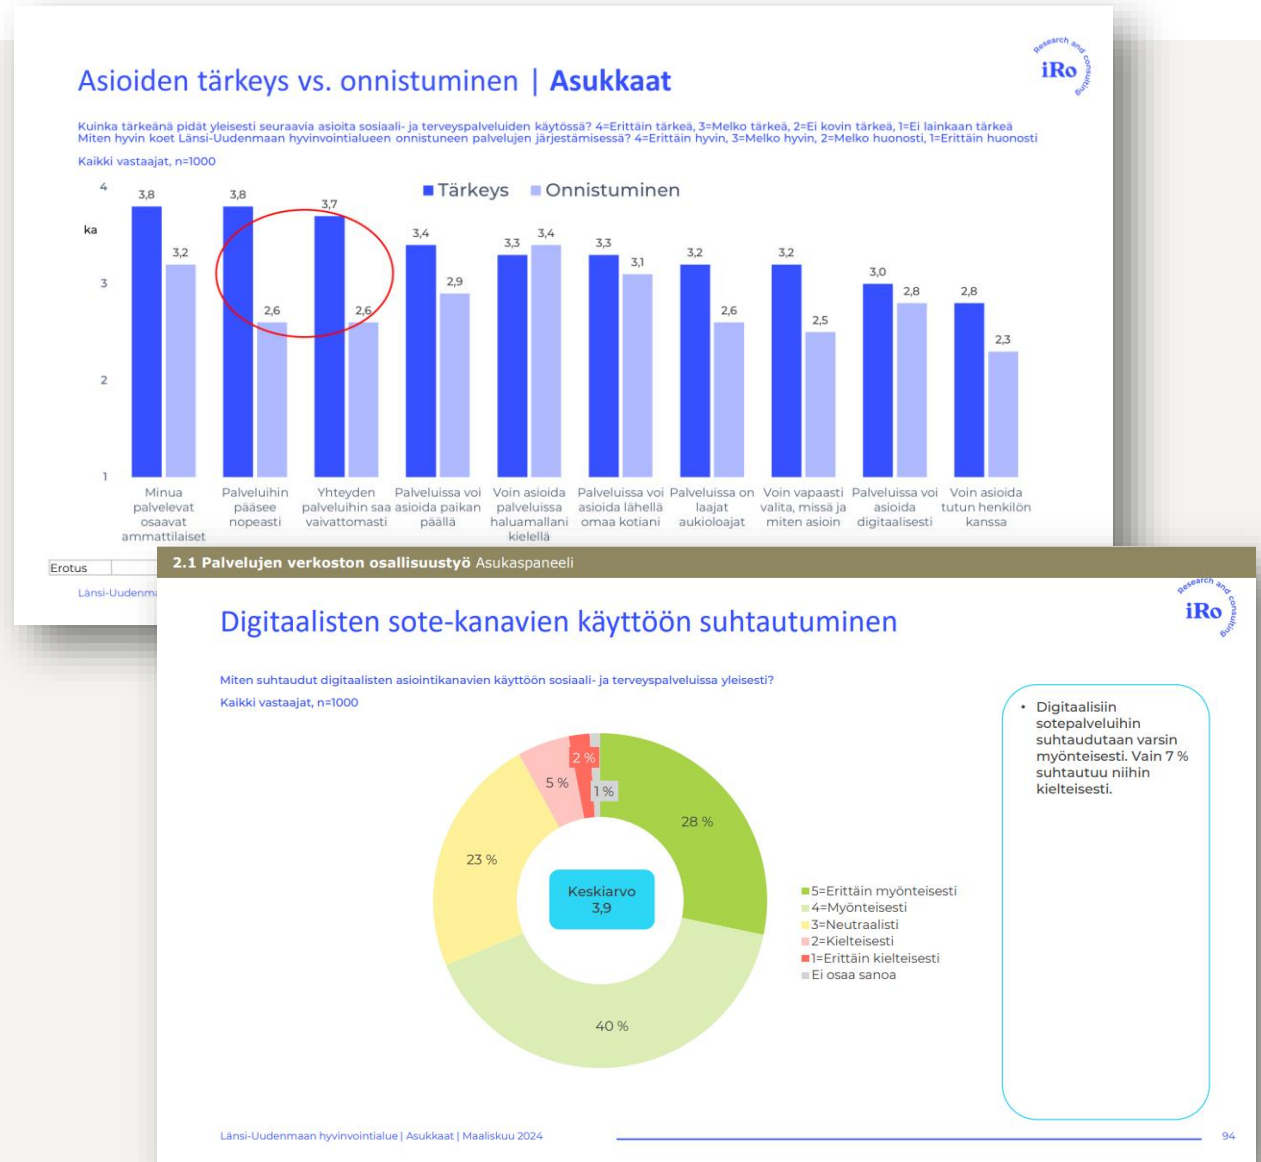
Asioiden tärkeys vs. onnistuminen | Asukkaat

Research and consulting iRo

Kuinka tärkeänä pidät yleisesti seuraavia asioita sosiaali- ja terveyspalveluiden käytössä? 4=Erittäin tärkeä, 3=Melko tärkeä, 2=Ei kovin tärkeä, 1=Ei lainkaan tärkeä
Miten hyvin koet Länsi-Uudenmaan hyvinvointialueen onnistuneen palvelujen järjestämisessä? 4=Erittäin hyvin, 3=Melko hyvin, 2=Melko huonosti, 1=Erittäin huonosti

Kaikki vastaajat, n=1000

Tärkeys Onnistuminen

ka

4
3
2
1

| | Tärkeys | Onnistuminen |
|---|---|---|
| Minua palvelevat osaavat ammattilaiset | 3,8 | 3,2 |
| Palveluihin pääsee nopeasti | 3,8 | 2,6 |
| Yhteyden palveluihin saa vaivattomasti | 3,7 | 2,6 |
| Palveluissa voi asioida paikan päällä | 3,4 | 2,9 |
| Voin asioida palveluissa haluamallani kielellä | 3,3 | 3,4 |
| Palveluissa voi asioida lähellä omaa kotiani | 3,3 | 3,1 |
| Palveluissa on laajat aukioloajat | 3,2 | 2,6 |
| Voin vapaasti valita, missä ja miten asioin | 3,2 | 2,5 |
| Palveluissa voi asioida digitaalisesti | 3,0 | 2,8 |
| Voin asioida tutun henkilön kanssa | 2,8 | 2,3 |

Erotus

Länsi-Uudenm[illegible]

2.1 Palvelujen verkoston osallisuustyö Asukaspaneeli

Digitaalisten sote-kanavien käyttöön suhtautuminen

Research and consulting iRo

Miten suhtaudut digitaalisten asiointikanavien käyttöön sosiaali- ja terveyspalveluissa yleisesti?
Kaikki vastaajat, n=1000

28 %
40 %
23 %
5 %
2 %
1 %

Keskiarvo
3,9

5=Erittäin myönteisesti
4=Myönteisesti
3=Neutraalisti
2=Kielteisesti
1=Erittäin kielteisesti
Ei osaa sanoa

• Digitaalisiin sotepalveluihin suhtaudutaan varsin myönteisesti. Vain 7 % suhtautuu niihin kielteisesti.

Länsi-Uudenmaan hyvinvointialue | Asukkaat | Maaliskuu 2024

94